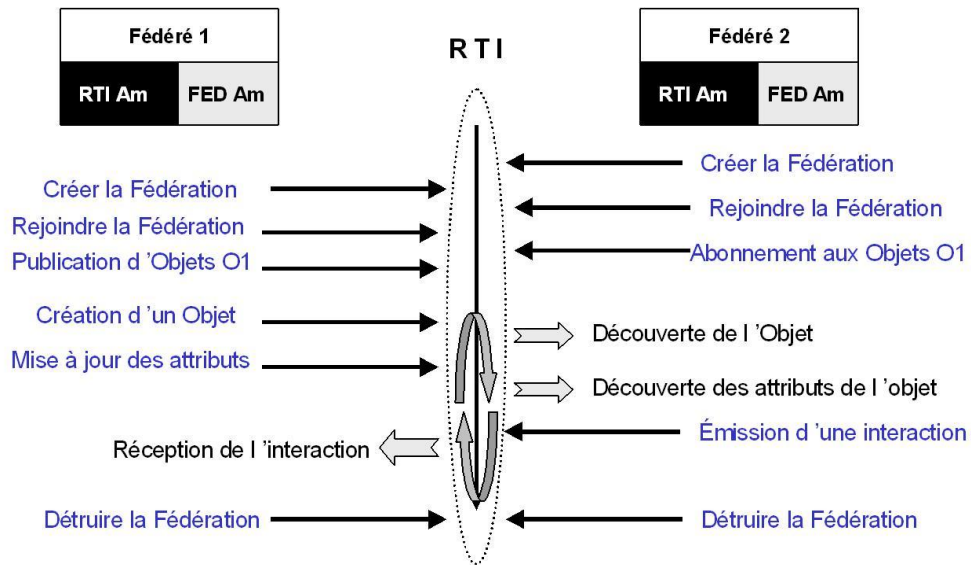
Fédéré 1

RTI Am

FED Am

R T I

Fédéré 2

RTI Am

FED Am

Créer la Fédération

Créer la Fédération

Rejoindre la Fédération

Rejoindre la Fédération

Publication d 'Objets O1

Abonnement aux Objets O1

Création d 'un Objet

Découverte de l 'Objet

Mise à jour des attributs

Découverte des attributs de l 'objet

Réception de l 'interaction

Émission d 'une interaction

Détruire la Fédération

Détruire la Fédération